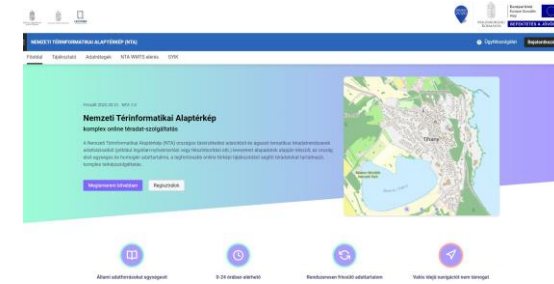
NEMZETI TÉRINFORMATIKAI ALAPTÉRKÉP (NTA)

Ügyfélszolgálat Bejelentkezés

Főoldal Tájékoztató Adatkategóriák NTA WMTS elérés GYIK

BEFEKTETÉS A JÖVŐBE

Frissítés 2022.09.01. NTA 1.0

Nemzeti Térinformatikai Alaptérkép

komplex online téradat-szolgáltatás

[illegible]

Megtekintem térképen Regisztrálok

Tihany

Állami adatforrások egységesen

0-24 órában elérhető

Rendszeresen frissülő adattartalom

Valós idejű navigációt nem támogat